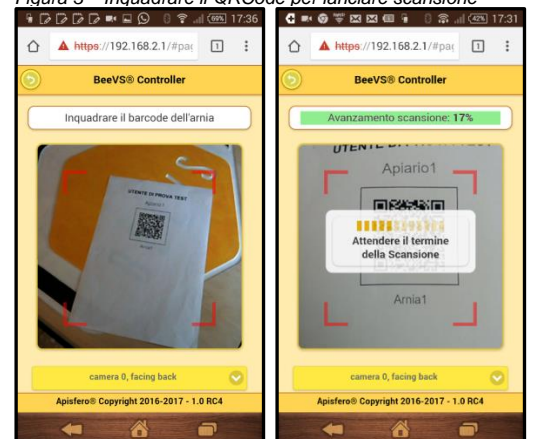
Figura 3 – Inquadrare il QRCode per lanciare scansione

17:36
https://192.168.2.1/#pag
1
BeeVS® Controller
Inquadrare il barcode dell'arnia
UTENTE DI PROVA TEST
Apiario 1
camera 0, facing back
Apisfero® Copyright 2016-2017 - 1.0 RC4

42% 17:31
https://192.168.2.1/#pag
1
BeeVS® Controller
Avanzamento scansione: 17%
UTENTE DI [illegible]
Apiario1
Attendere il termine della Scansione
Arnia1
camera 0, facing back
Apisfero® Copyright 2016-2017 - 1.0 RC4